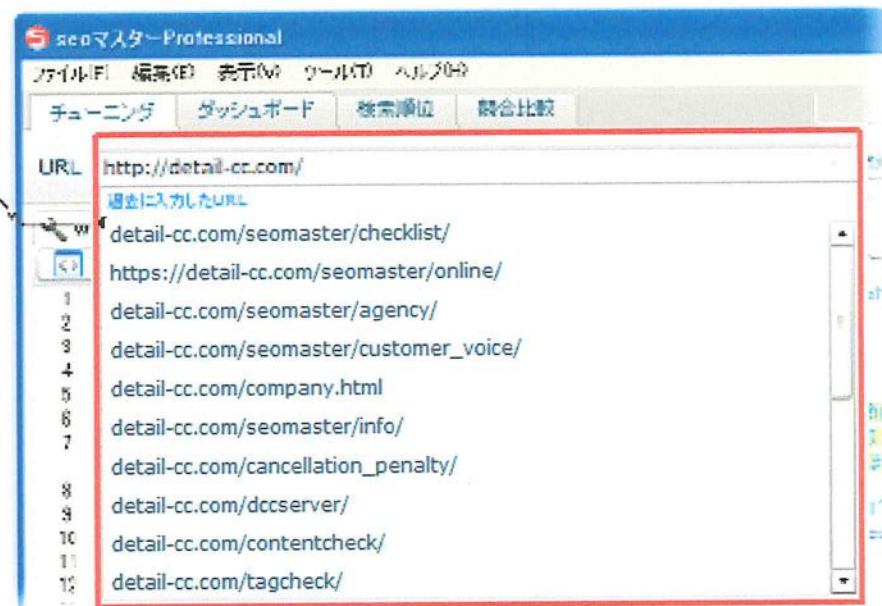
seoマスターProfessional

ファイル(F) 編集(E) 表示(V) ツール(T) ヘルプ(H)

チューニング ダッシュボード 検索順位 競合比較

URL http://detail-cc.com/

過去に入力したURL

detail-cc.com/seomaster/checklist/
https://detail-cc.com/seomaster/online/
detail-cc.com/seomaster/agency/
detail-cc.com/seomaster/customer_voice/
detail-cc.com/company.html
detail-cc.com/seomaster/info/
detail-cc.com/cancellation_penalty/
detail-cc.com/dccserver/
detail-cc.com/contentcheck/
detail-cc.com/tagcheck/

1
2
3
4
5
6
7
8
9
10
11
12